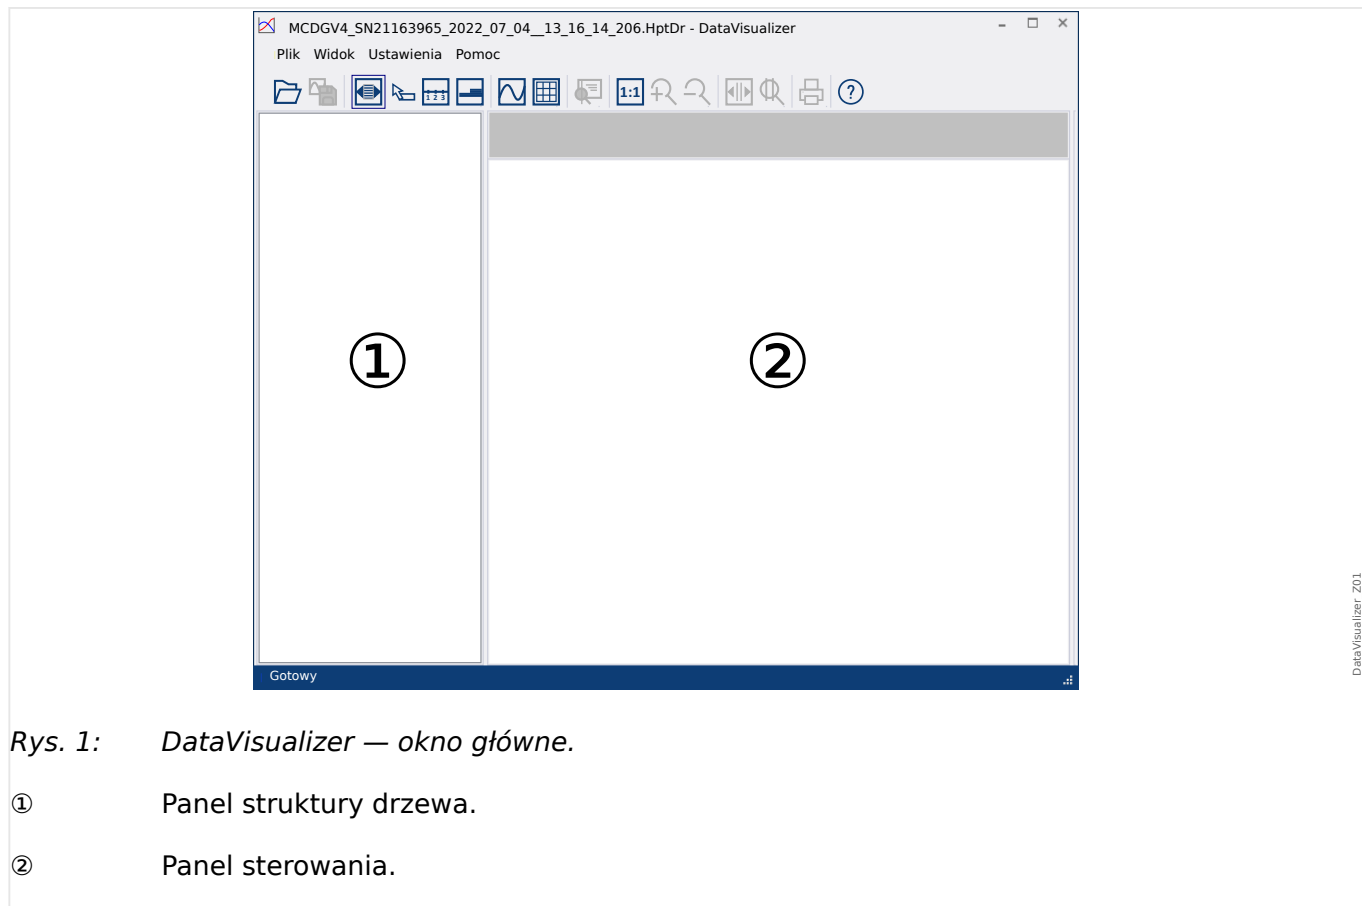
MCDGV4_SN21163965_2022_07_04__13_16_14_206.HptDr - DataVisualizer

Plik Widok Ustawienia Pomoc

1:1

①

②

Gotowy

DataVisualizer Z01

Rys. 1: DataVisualizer — okno główne.

① Panel struktury drzewa.

② Panel sterowania.